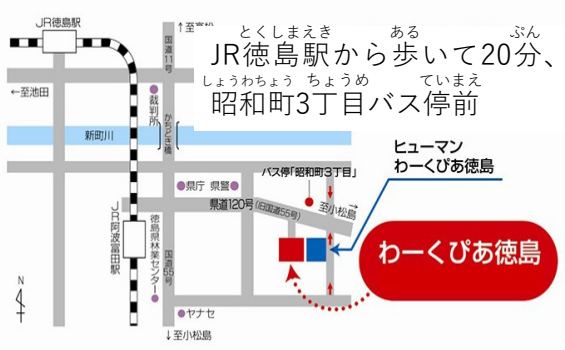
JR徳島駅

↑至高松

国道11号

とくしまえき ある ぷん
JR徳島駅から歩いて20分、

しょうわちょう ちょうめ ていまえ
昭和町3丁目バス停前

←至池田

裁判所

かちどき橋

新町川

県庁 県警

バス停「昭和町3丁目」

ヒューマン
わーくぴあ徳島

県道120号 (旧国道55号)

至小松島

JR牟岐線

阿波富田駅

徳島県林業センター

国道55号

わーくぴあ徳島

N

ヤナセ

↓至小松島